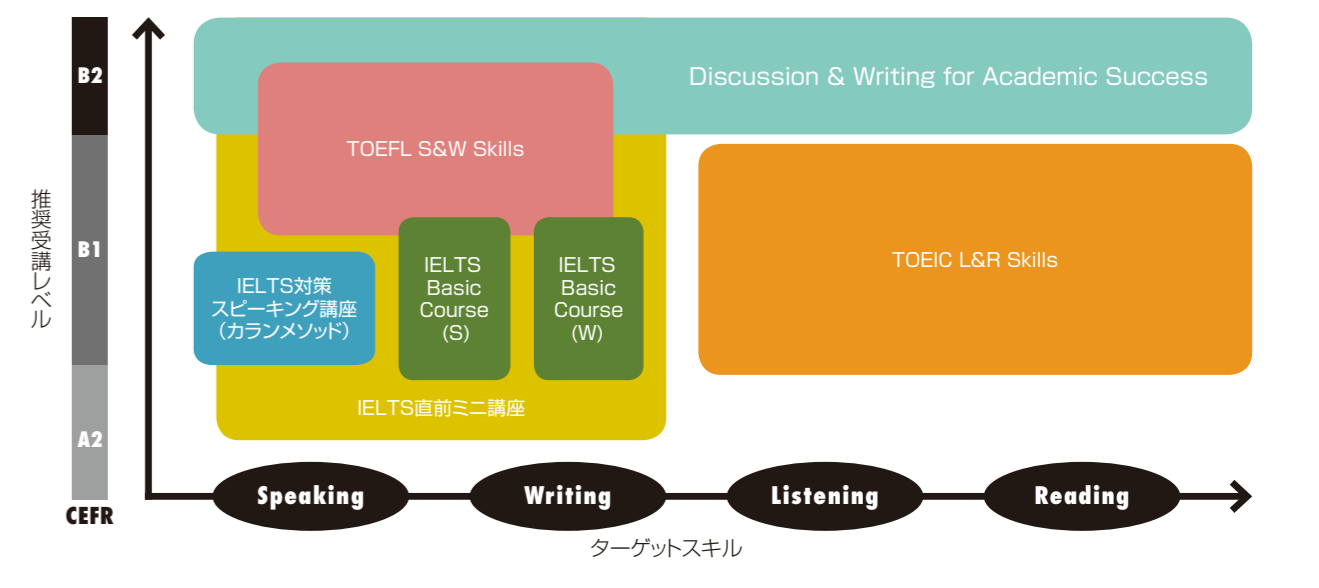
推奨受講レベル

B2

B1

A2

CEFR

Discussion & Writing for Academic Success

TOEFL S&W Skills

TOEIC L&R Skills

IELTS対策 スピーキング講座 (カランメソッド)

IELTS Basic Course (S)

IELTS Basic Course (W)

IELTS直前ミニ講座

Speaking

Writing

Listening

Reading

ターゲットスキル